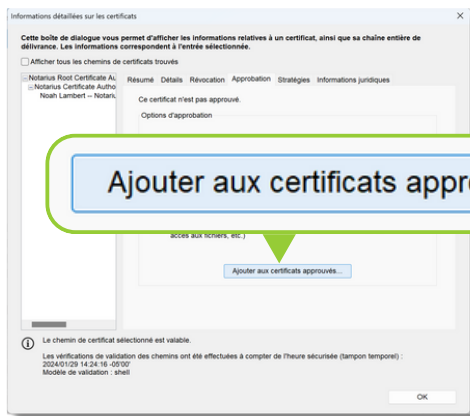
Informations détaillées sur les certificats

Cette boîte de dialogue vous permet d'afficher les informations relatives à un certificat, ainsi que sa chaîne entière de délivrance. Les informations correspondent à l'entrée sélectionnée.

Afficher tous les chemins de certificats trouvés

Notarius Root Certificate Au
Notarius Certificate Autho
Noah Lambert -- Notari

Résumé Détails Révocation Approbation Stratégies Informations juridiques

Ce certificat n'est pas approuvé.

Options d'approbation

Ajouter aux certificats appro

accès aux fichiers, etc.)

Ajouter aux certificats approuvés...

Le chemin de certificat sélectionné est valable.

Les vérifications de validation des chemins ont été effectuées à compter de l'heure sécurisée (tampon temporel) : 2024/01/29 14:24:16 -05'00'
Modèle de validation : shell

OK